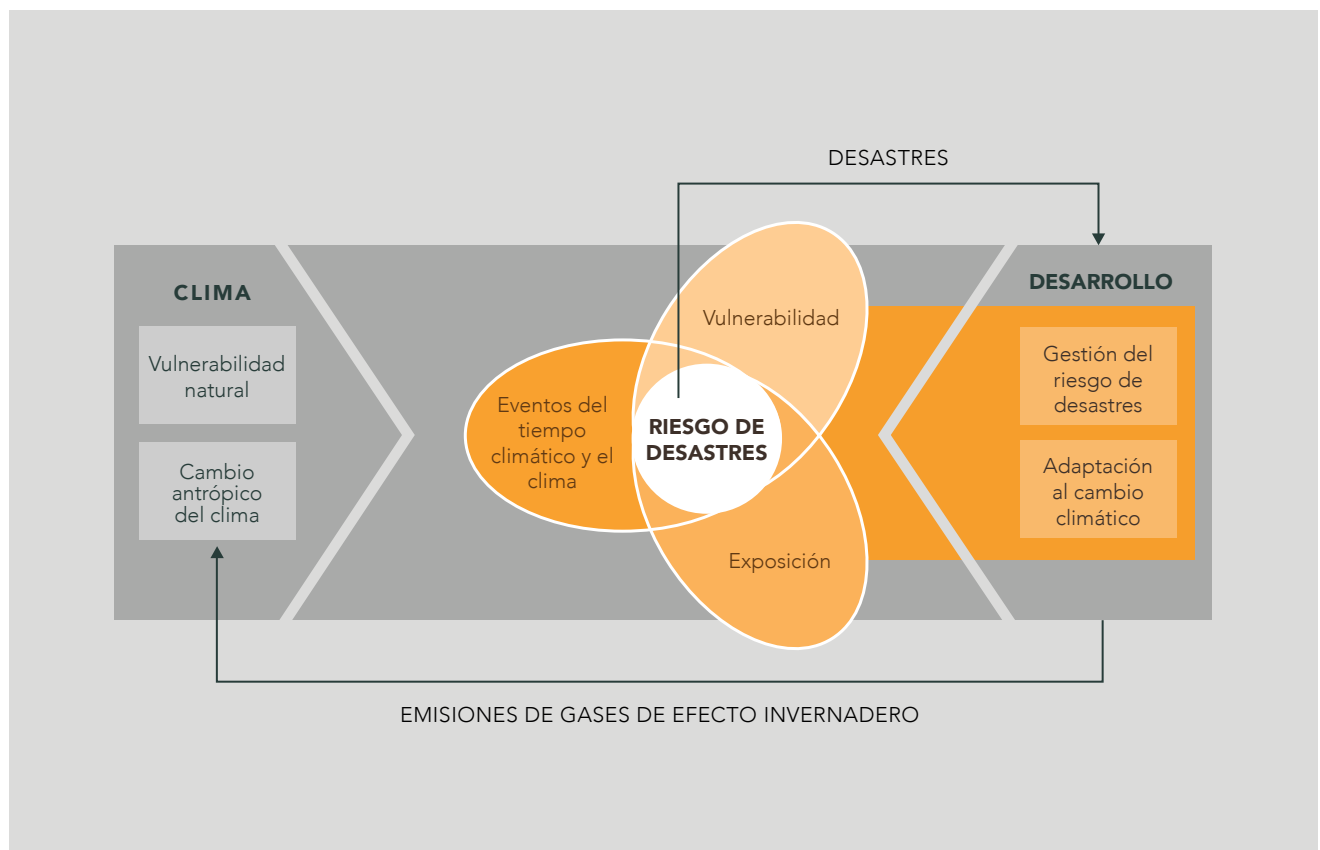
DESASTRES

CLIMA

Vulnerabilidad natural

Cambio antrópico del clima

Vulnerabilidad

Eventos del tiempo climático y el clima

RIESGO DE DESASTRES

Exposición

DESARROLLO

Gestión del riesgo de desastres

Adaptación al cambio climático

EMISIONES DE GASES DE EFECTO INVERNADERO